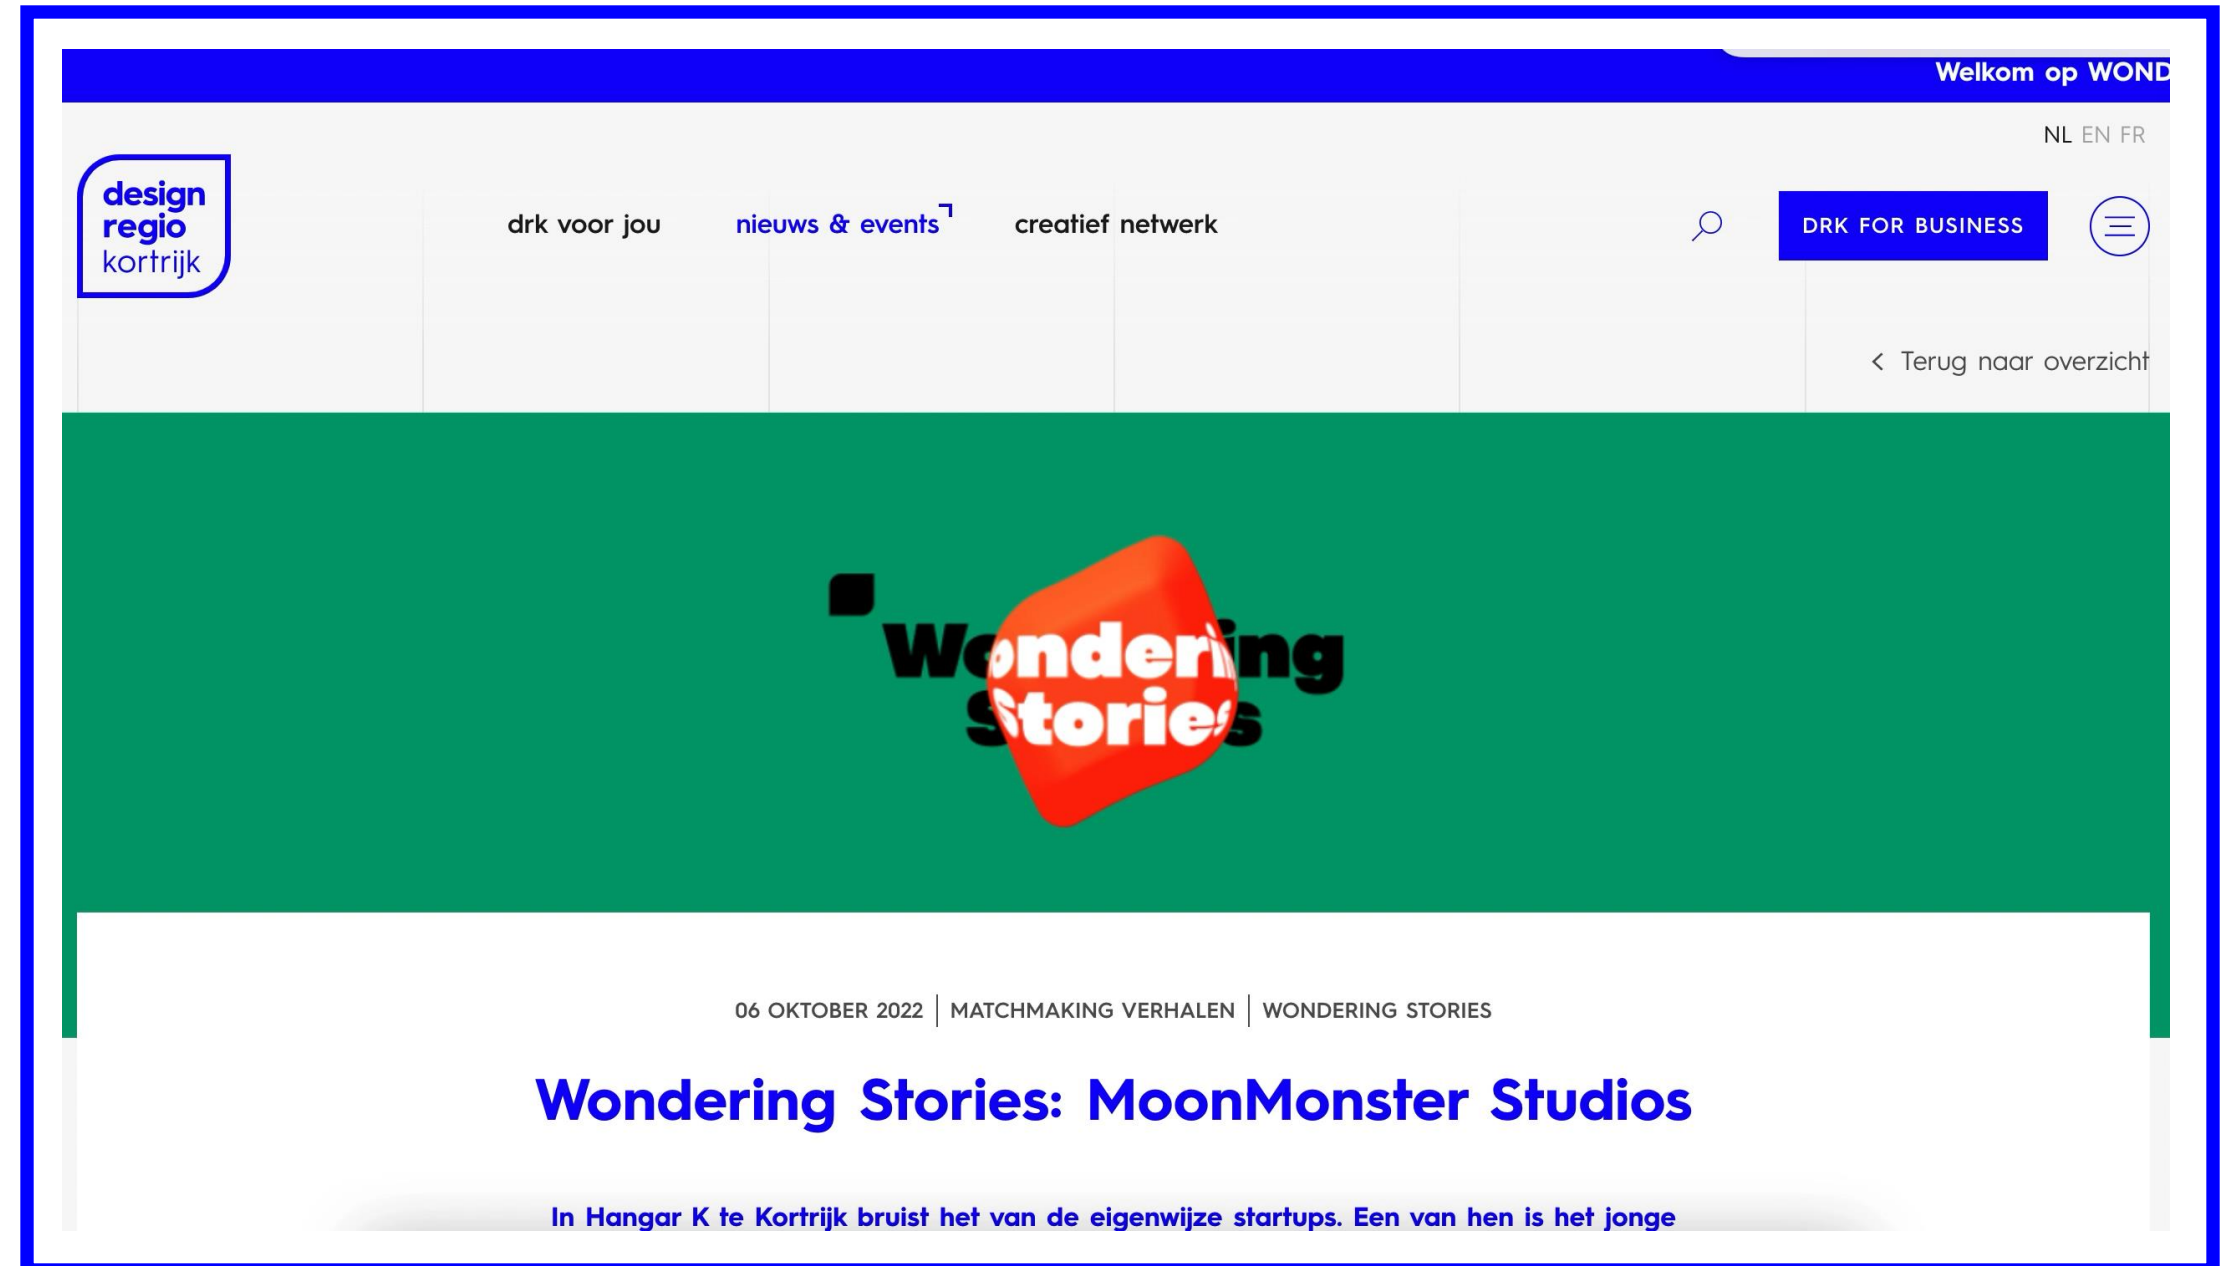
Welkom op WOND

NL EN FR

design regio kortrijk

drk voor jou nieuws & events creatief netwerk

DRK FOR BUSINESS

< Terug naar overzicht

Wondering Stories

06 OKTOBER 2022 | MATCHMAKING VERHALEN | WONDERING STORIES

Wondering Stories: MoonMonster Studios

In Hangar K te Kortrijk bruist het van de eigenwijze startups. Een van hen is het jonge